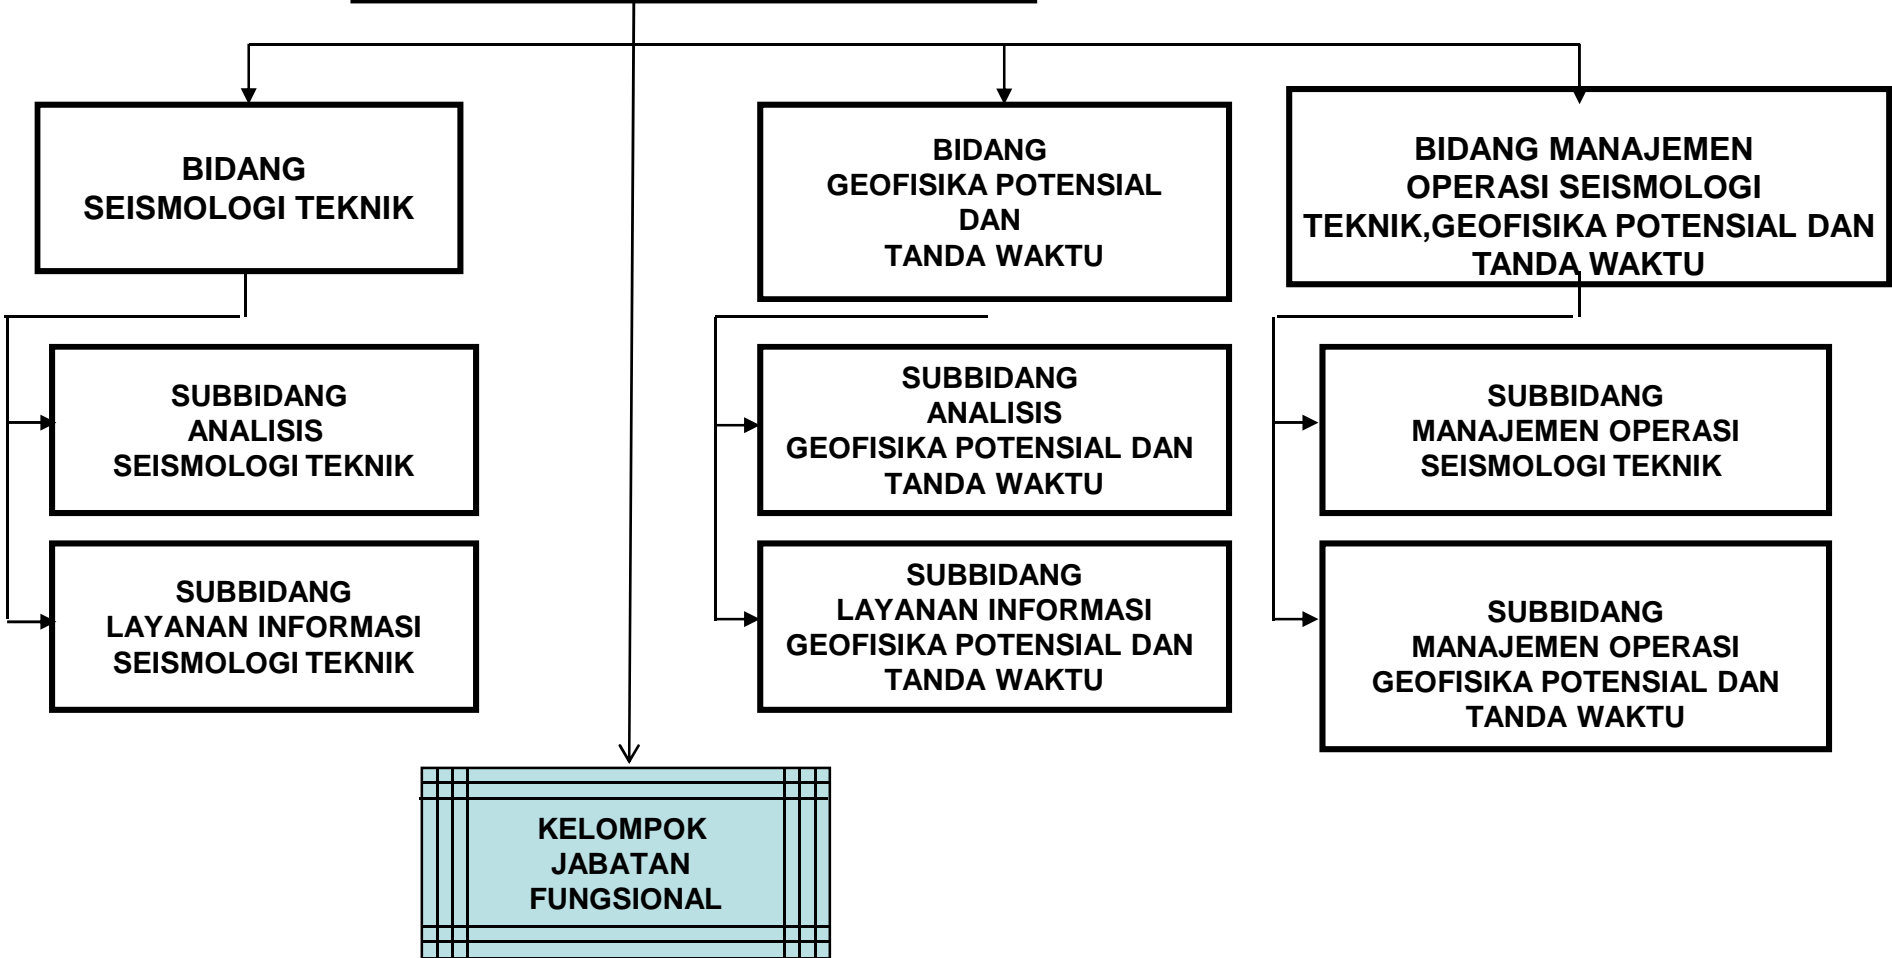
BIDANG
SEISMOLOGI TEKNIK

SUBBIDANG
ANALISIS
SEISMOLOGI TEKNIK

SUBBIDANG
LAYANAN INFORMASI
SEISMOLOGI TEKNIK

BIDANG
GEOFISIKA POTENSIAL
DAN
TANDA WAKTU

SUBBIDANG
ANALISIS
GEOFISIKA POTENSIAL DAN
TANDA WAKTU

SUBBIDANG
LAYANAN INFORMASI
GEOFISIKA POTENSIAL DAN
TANDA WAKTU

BIDANG MANAJEMEN
OPERASI SEISMOLOGI
TEKNIK,GEOFISIKA POTENSIAL DAN
TANDA WAKTU

SUBBIDANG
MANAJEMEN OPERASI
SEISMOLOGI TEKNIK

SUBBIDANG
MANAJEMEN OPERASI
GEOFISIKA POTENSIAL DAN
TANDA WAKTU

KELOMPOK
JABATAN
FUNGSIONAL